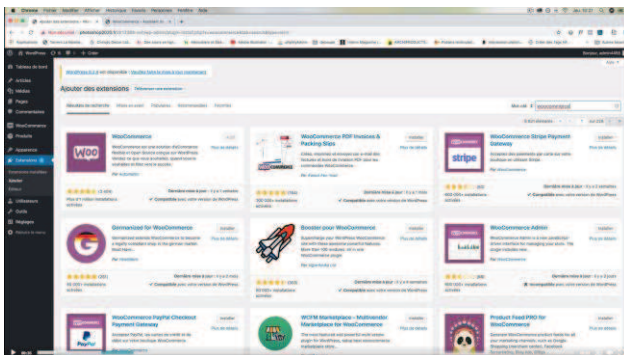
Chrome Fichier Édition Affichage Historique Favoris Personnes Fenêtre Aide

Ajouter des extensions ‹ Wo... × WooCommerce – Tableau de... ×

WordPress 5.2 est disponible ! Veuillez faire la mise à jour maintenant.

Ajouter des extensions Téléverser une extension

Résultats de recherche Mises en avant Populaires Recommandées Favorites

Mot-clé woocommerce

Tableau de bord
Articles
Médias
Pages
Commentaires
WooCommerce
Produits
Apparence
Extensions
Extensions installées
Ajouter
Éditeur
Utilisateurs
Outils
Réglages
Réduire le menu

WooCommerce
Installer
Plus de détails
Par Automattic
Dernière mise à jour : il y a 1 semaine
Plus d'1 million d'installations actives
✓ Compatible avec votre version de WordPress

WooCommerce PDF Invoices & Packing Slips
Installer
Plus de détails
Par Ewout Fernhout
Dernière mise à jour : il y a 4 semaines
300 000+ installations actives
✓ Compatible avec votre version de WordPress

WooCommerce Stripe Payment Gateway
Installer
Plus de détails
Par WooCommerce
Dernière mise à jour : il y a 2 semaines
800 000+ installations actives
✓ Compatible avec votre version de WordPress

Germanized for WooCommerce
Installer
Plus de détails
Dernière mise à jour : il y a 1 semaine
50 000+ installations actives
✓ Compatible avec votre version de WordPress

Booster for WooCommerce
Installer
Plus de détails
Par Algoritmika Ltd
Dernière mise à jour : il y a 4 semaines
✓ Compatible avec votre version de WordPress

WooCommerce Admin
Installer
Plus de détails
Par WooCommerce
Dernière mise à jour : il y a 2 semaines
✓ Compatible avec votre version de WordPress

WooCommerce PayPal Checkout Payment Gateway
Installer
Plus de détails

WCFM Marketplace – Multivendor Marketplace for WooCommerce
Installer
Plus de détails

Product Feed PRO for WooCommerce
Installer
Plus de détails